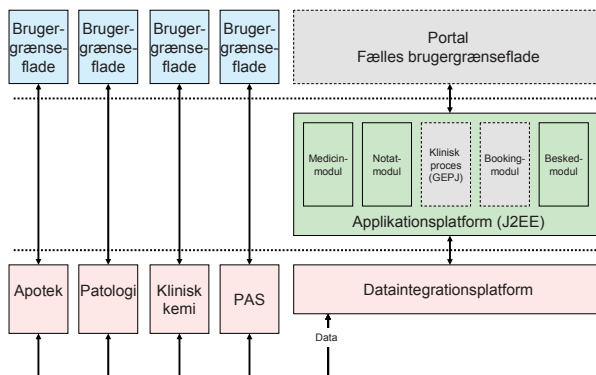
Brugergrænseflade

Brugergrænseflade

Brugergrænseflade

Brugergrænseflade

Portal
Fælles brugergrænseflade

Medicinmodul

Notatmodul

Klinisk proces (GEPJ)

Bookingmodul

Beskedmodul

Applikationsplatform (J2EE)

Apotek

Patologi

Klinisk kemi

PAS

Dataintegrationsplatform

Data